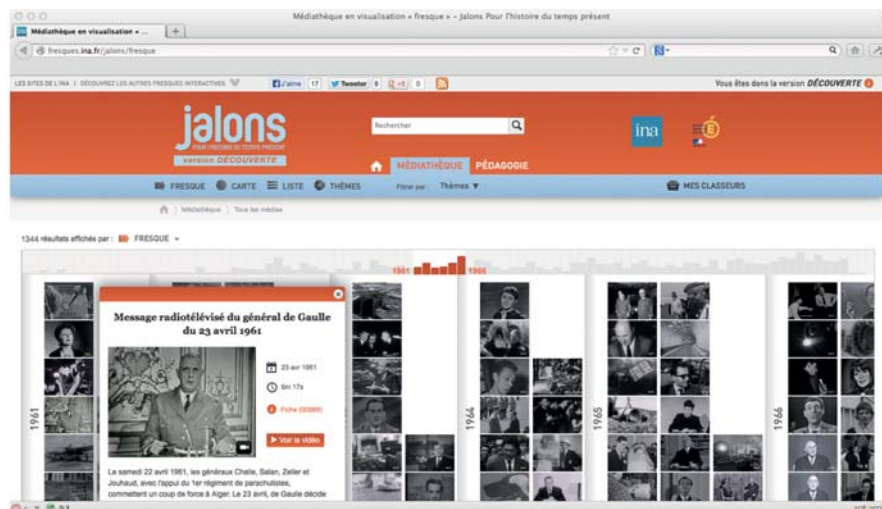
Médiathèque en visualisation « fresque » – Jalons Pour l'histoire du temps présent

Médiathèque en visualisation « ...

fresques.ina.fr/jalons/fresque

LES SITES DE L'INA | DÉCOUVREZ LES AUTRES FRESQUES INTERACTIVES

J'aime 17 Tweeter 9 +1 0

Vous êtes dans la version DÉCOUVERTE

jalons
POUR L'HISTOIRE DU TEMPS PRÉSENT
version DÉCOUVERTE

Rechercher

ina

MÉDIATHÈQUE PÉDAGOGIE

FRESQUE CARTE LISTE THÈMES Filtrer par : Thèmes ▼ MES CLASSEURS

Médiathèque > Tous les médias

1344 résultats affichés par : FRESQUE

1961 1966

1961

Message radiotélévisé du général de Gaulle du 23 avril 1961

23 avr 1961

6m 17s

Fiche (00089)

▶ Voir la vidéo

Le samedi 22 avril 1961, les généraux Challe, Salan, Zeller et Jouhaud, avec l'appui du 1er régiment de parachutistes, commettent un coup de force à Alger. Le 23 avril, de Gaulle décide

1964

1965

1966